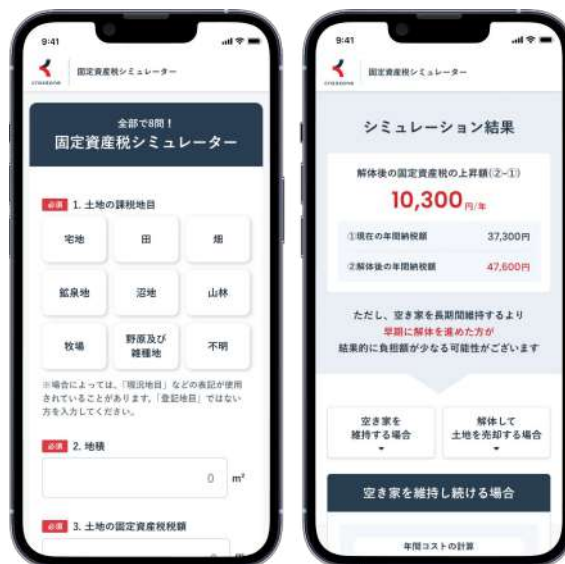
9:41

固定資産税シミュレーター

全部で8問！
固定資産税シミュレーター

必須 1. 土地の課税地目

宅地
田
畑
鉱泉地
池沼
山林
牧場
野原及び雑種地
不明

※場合によっては、「現況地目」などの表記が使用されていることがあります。「登記地目」ではない方を入力してください。

必須 2. 地積

0 m²

必須 3. 土地の固定資産税税額

9:41

固定資産税シミュレーター

シミュレーション結果

解体後の固定資産税の上昇額（②-①）
10,300円/年

①現在の年間納税額 37,300円
②解体後の年間納税額 47,600円

ただし、空き家を長期間維持するより
早期に解体を進めた方が
結果的に負担額が少なる可能性がございます

空き家を維持する場合
解体して土地を売却する場合

空き家を維持し続ける場合

年間コストの計算